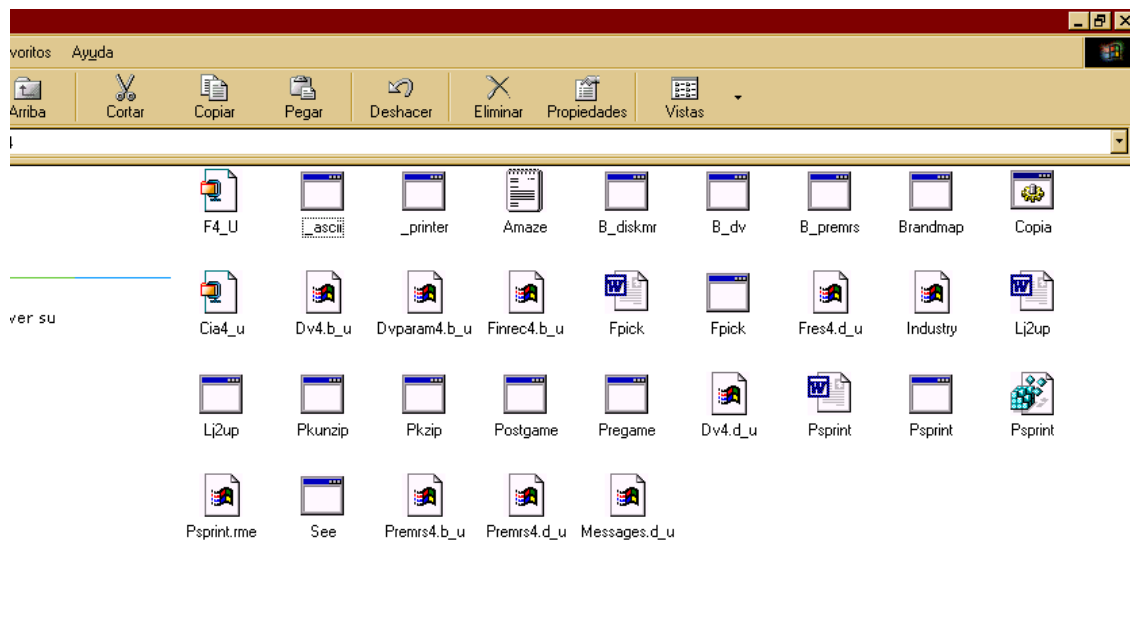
voritos Ayuda

Arriba Cortar Copiar Pegar Deshacer Eliminar Propiedades Vistas

4

ver su

F4_U _ascii _printer Amaze B_diskmr B_dv B_premrs Brandmap Copia

Cia4_u Dv4.b_u Dvparam4.b_u Finrec4.b_u Fpick Fpick Fres4.d_u Industry Lj2up

Lj2up Pkunzip Pkzip Postgame Pregame Dv4.d_u Psprint Psprint Psprint

Psprint.rme See Premrs4.b_u Premrs4.d_u Messages.d_u